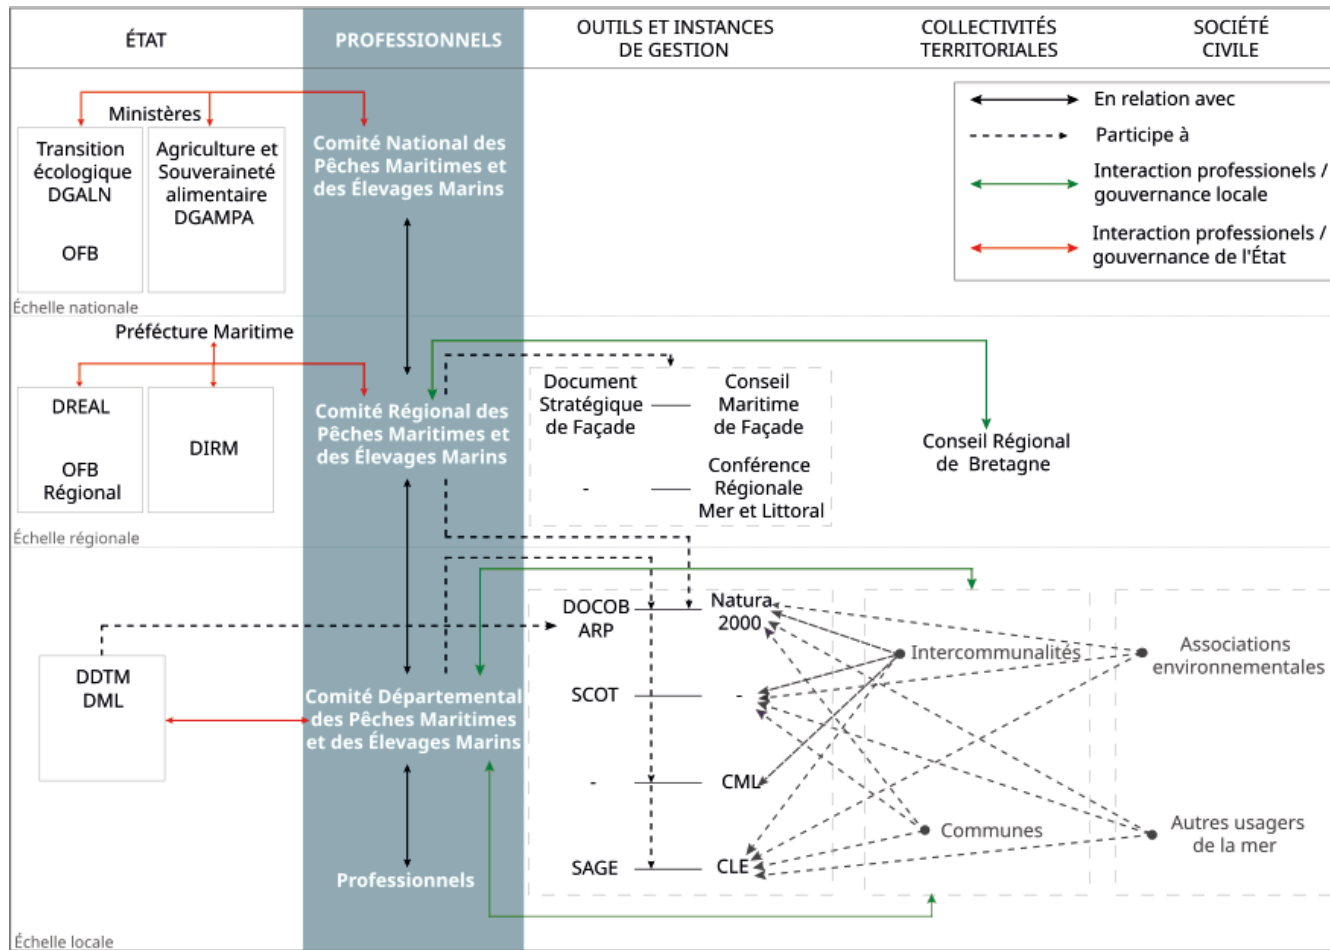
ÉTAT

PROFESSIONNELS

OUTILS ET INSTANCES DE GESTION

COLLECTIVITÉS TERRITORIALES

SOCIÉTÉ CIVILE

En relation avec

Participe à

Interaction professionels / gouvernance locale

Interaction professionels / gouvernance de l'État

Ministères

Transition écologique DGALN

OFB

Agriculture et Souveraineté alimentaire DGAMPA

Comité National des Pêches Maritimes et des Élevages Marins

Échelle nationale

Préfécture Maritime

DREAL

OFB Régional

DIRM

Comité Régional des Pêches Maritimes et des Élevages Marins

Document Stratégique de Façade

Conseil Maritime de Façade

-

Conférence Régionale Mer et Littoral

Conseil Régional de Bretagne

Échelle régionale

DDTM DML

Comité Départemental des Pêches Maritimes et des Élevages Marins

Professionnels

DOCOB ARP

Natura 2000

SCOT

-

-

CML

SAGE

CLE

Intercommunalités

Communes

Associations environnementales

Autres usagers de la mer

Échelle locale